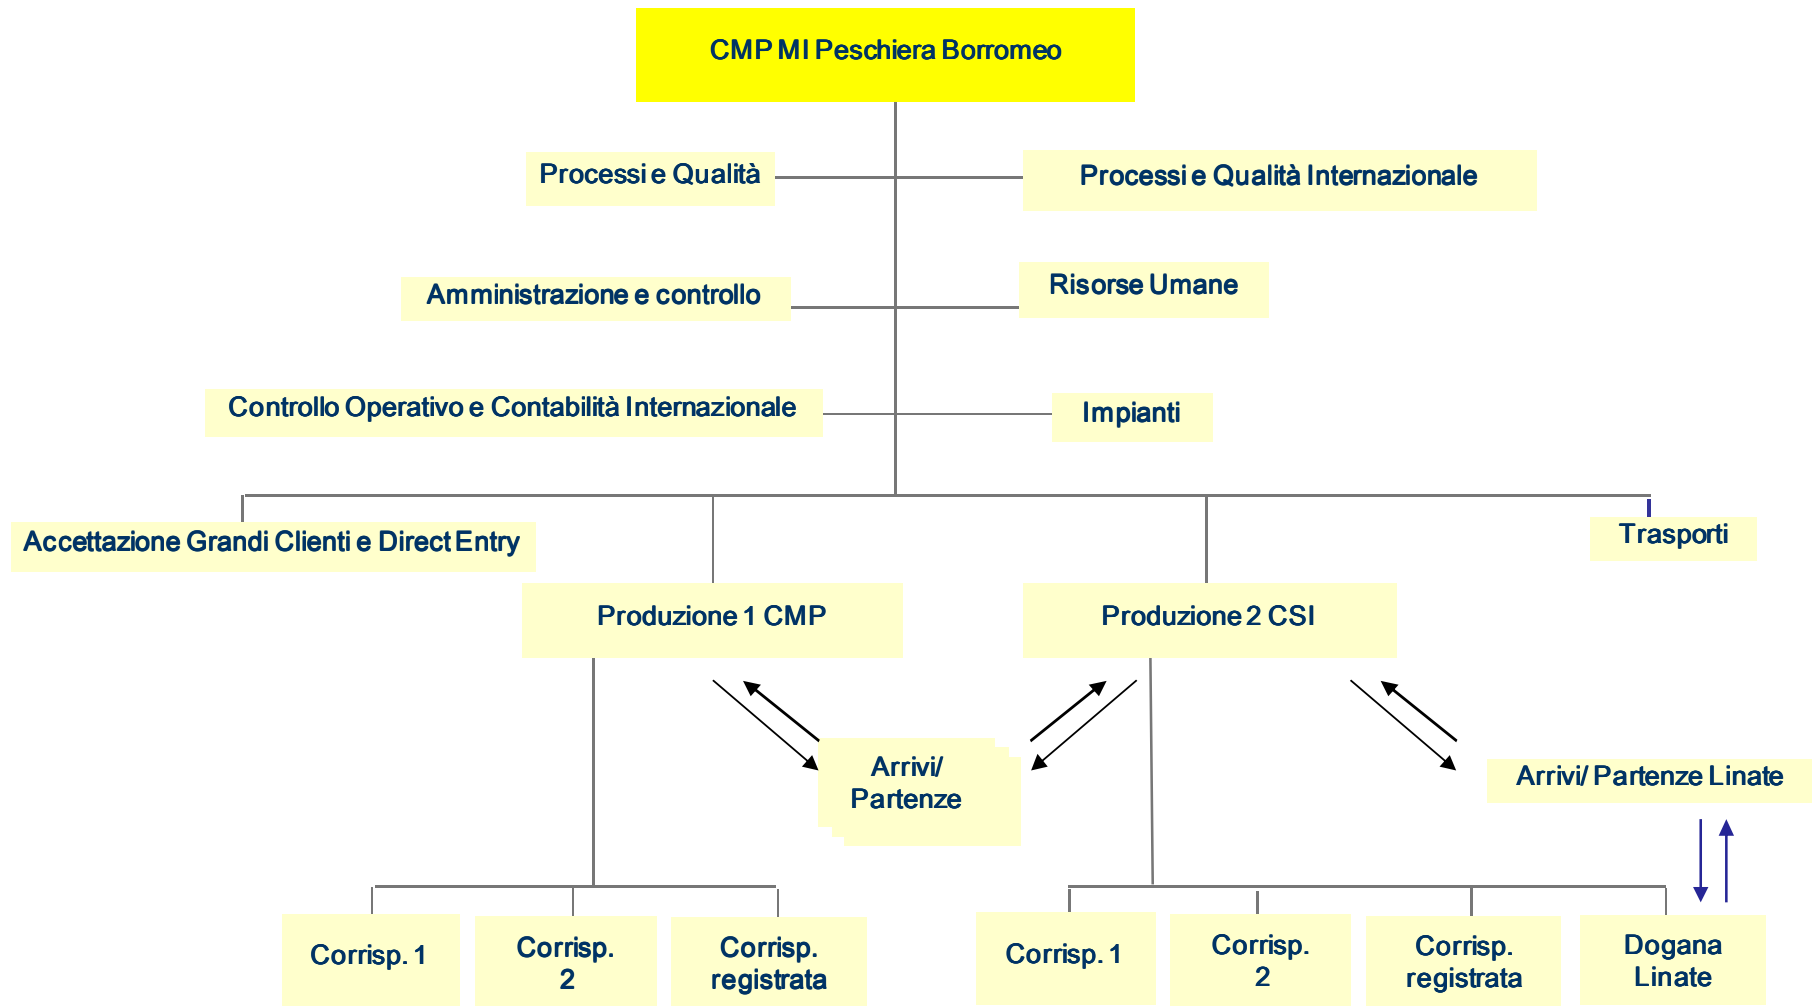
CMP MI Peschiera Borromeo

Processi e Qualità

Processi e Qualità Internazionale

Amministrazione e controllo

Risorse Umane

Controllo Operativo e Contabilità Internazionale

Impianti

Accettazione Grandi Clienti e Direct Entry

Trasporti

Produzione 1 CMP

Produzione 2 CSI

Arrivi/ Partenze

Arrivi/ Partenze Linate

Corrisp. 1

Corrisp. 2

Corrisp. registrata

Corrisp. 1

Corrisp. 2

Corrisp. registrata

Dogana Linate